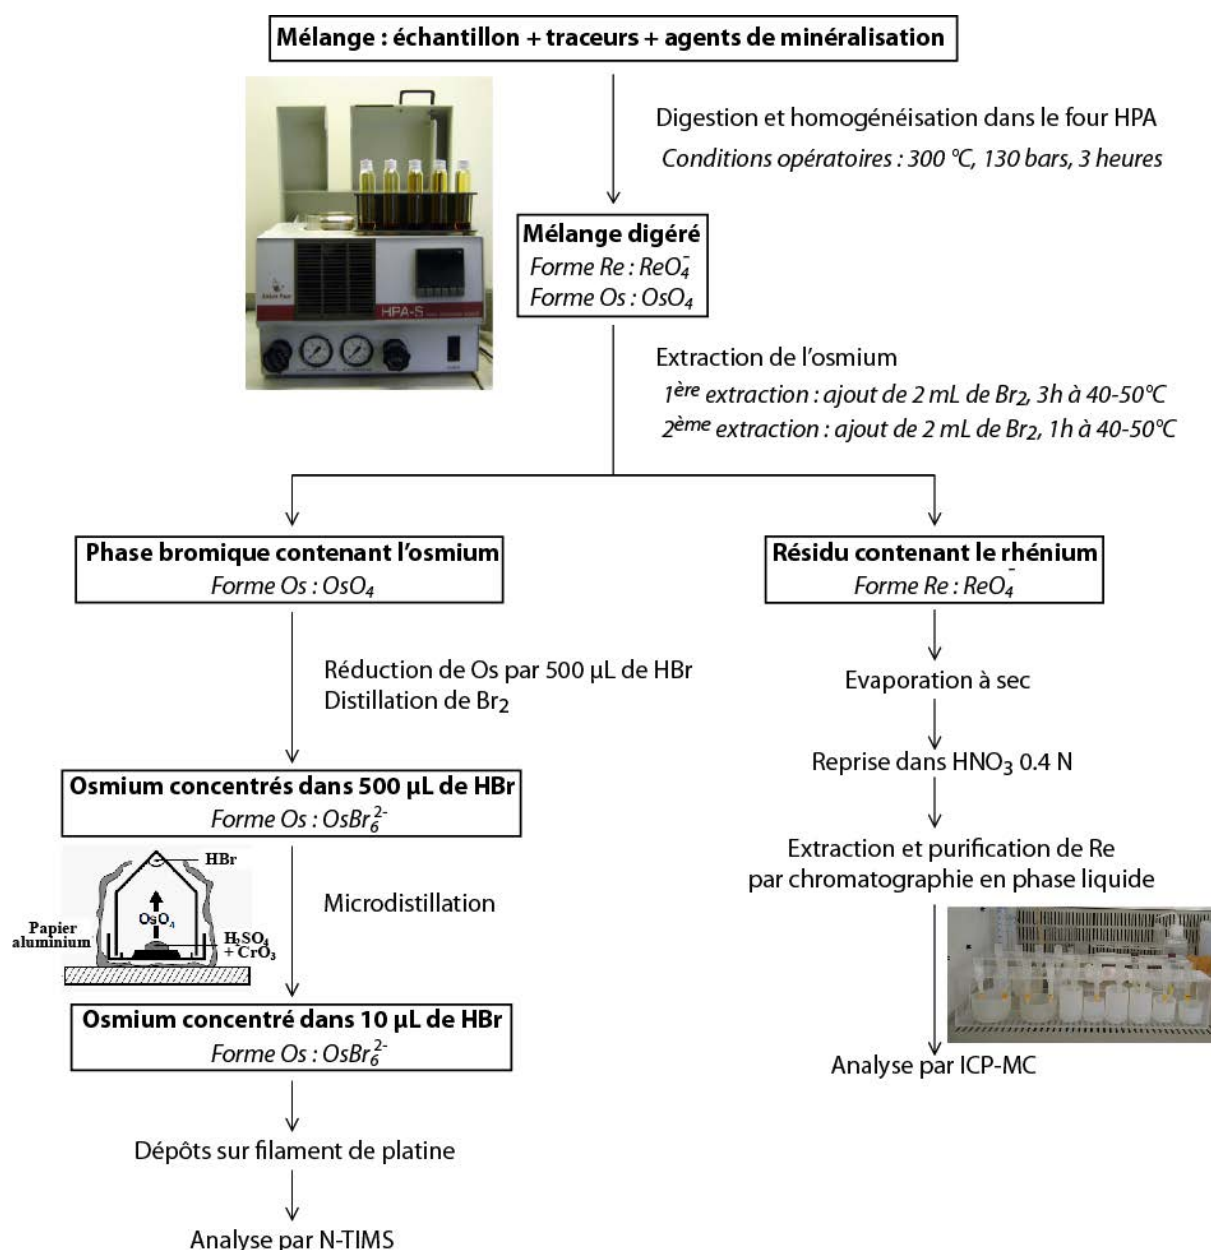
Mélange : échantillon + traceurs + agents de minéralisation

HPA-S

Digestion et homogénéisation dans le four HPA
Conditions opératoires : 300 °C, 130 bars, 3 heures

Mélange digéré
Forme Re : $ReO_4^-$
Forme Os : $OsO_4$

Extraction de l'osmium
$1^{ère}$ extraction : ajout de 2 mL de $Br_2$, 3h à 40-50°C
$2^{ème}$ extraction : ajout de 2 mL de $Br_2$, 1h à 40-50°C

Phase bromique contenant l'osmium
Forme Os : $OsO_4$

Réduction de Os par 500 µL de HBr
Distillation de $Br_2$

Osmium concentrés dans 500 µL de HBr
Forme Os : $OsBr_6^{2-}$

HBr
$OsO_4$
Papier aluminium
$H_2SO_4$ + $CrO_3$

Microdistillation

Osmium concentré dans 10 µL de HBr
Forme Os : $OsBr_6^{2-}$

Dépôts sur filament de platine

Analyse par N-TIMS

Résidu contenant le rhénium
Forme Re : $ReO_4^-$

Evaporation à sec

Reprise dans $HNO_3$ 0.4 N

Extraction et purification de Re par chromatographie en phase liquide

Analyse par ICP-MC